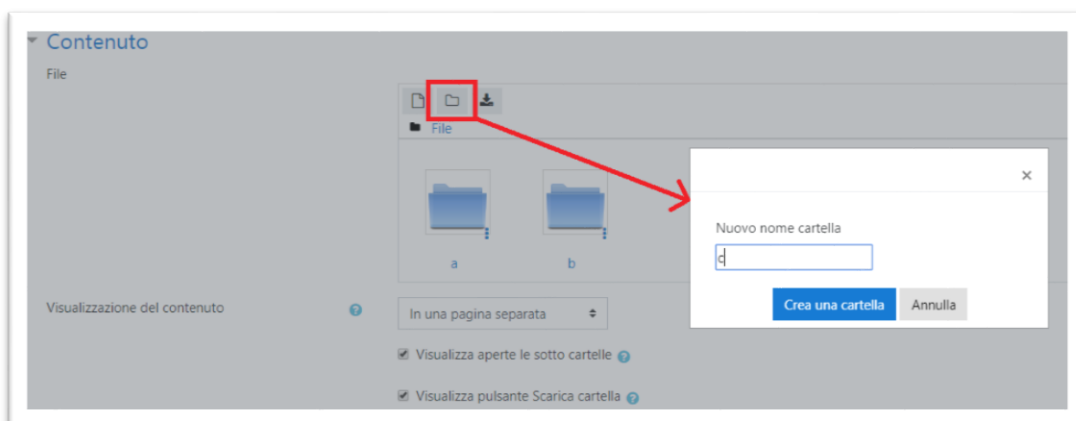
Contenuto

File

File

a

b

×

Nuovo nome cartella

c

Crea una cartella

Annulla

Visualizzazione del contenuto

In una pagina separata

Visualizza aperte le sotto cartelle

Visualizza pulsante Scarica cartella